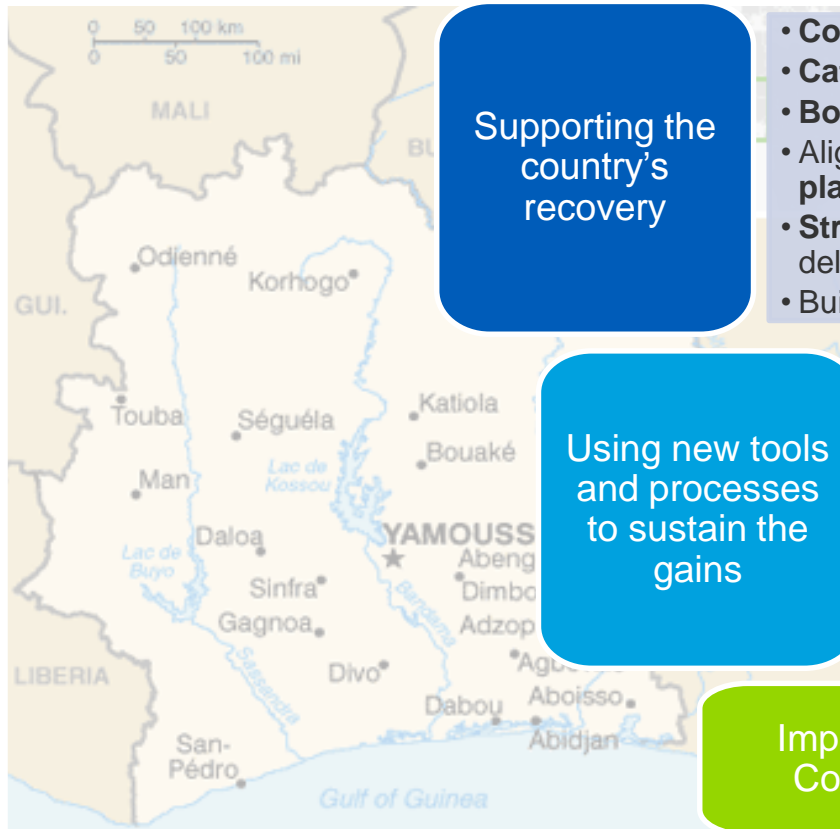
0 50 100 km
0 50 100 mi

MALI

BU

GUI.

LIBERIA

Odienné
Korhogo
Touba
Séguéla
Katiola
Bouaké
Man
Lac de Kossou
Daloa
Lac de Buyo
YAMOUSS
Abeng
Dimbo
Sinfra
Gagnoa
Adzop
Agbo
Divo
Aboisso
Dabou
Abidjan
San-Pédro
Gulf of Guinea
Bandama
Sassandra

Supporting the country's recovery

• Co
• Ca
• Bo
• Alig pla
• Str del
• Bui

Using new tools and processes to sustain the gains

Imp Co